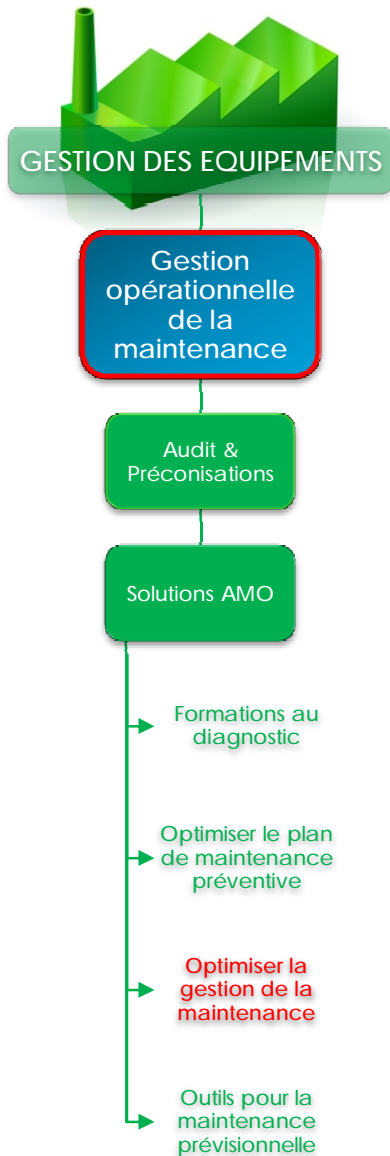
GESTION DES EQUIPEMENTS

Gestion opérationnelle de la maintenance

Audit & Préconisations

Solutions AMO

Formations au diagnostic

Optimiser le plan de maintenance préventive

Optimiser la gestion de la maintenance

Outils pour la maintenance prévisionnelle